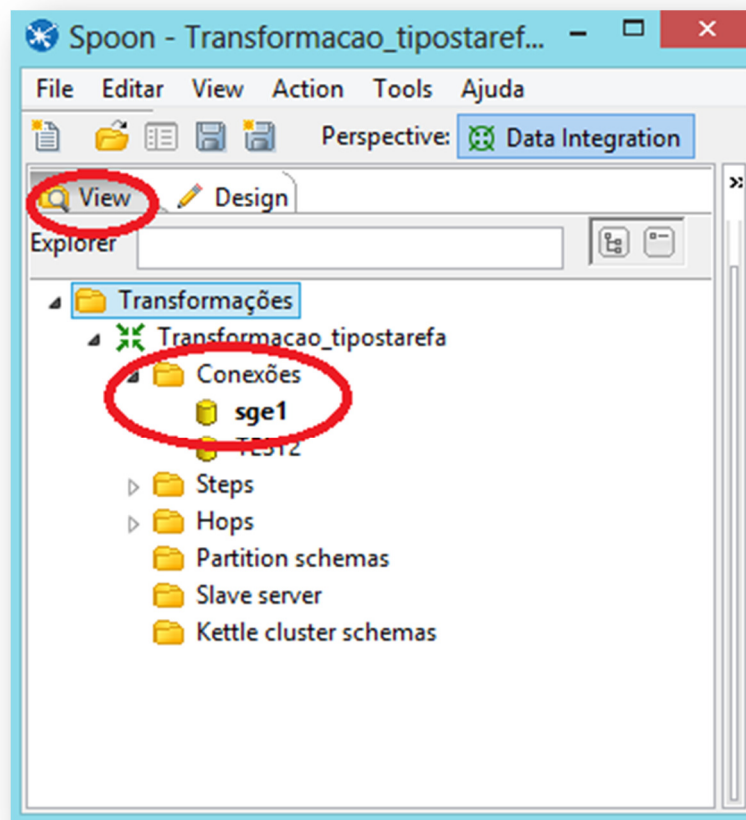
Spoon - Transformacao_tipostarefa...

File Editar View Action Tools Ajuda

Perspective: Data Integration

View Design

Explorer

Transformações
Transformacao_tipostarefa
Conexões
sge1
TEST2
Steps
Hops
Partition schemas
Slave server
Kettle cluster schemas